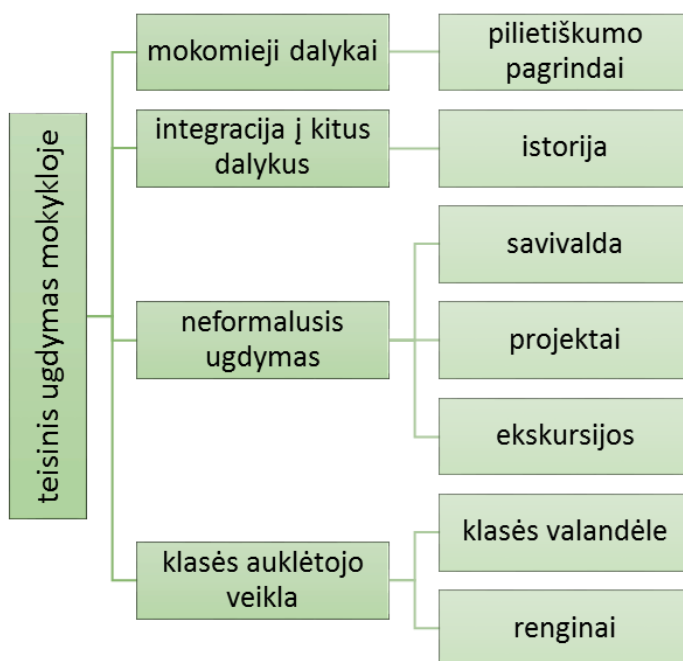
teisinis ugdymas mokykloje

mokomieji dalykai

pilietiškumo pagrindai

integracija į kitus dalykus

istorija

neformalusis ugdymas

savivalda

projektai

ekskursijos

klasės auklėtojo veikla

klasės valandėle

renginai